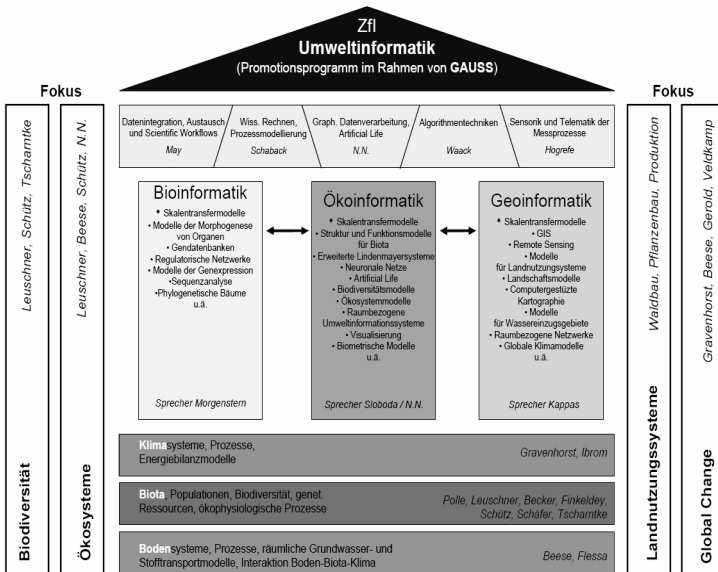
ZfI
Umweltinformatik
(Promotionsprogramm im Rahmen von GAUSS)

Fokus

Fokus

Leuschner, Schütz, Tscharntke

Biodiversität

Leuschner, Beese, Schütz, N.N.

Ökosysteme

Datenintegration, Austausch und Scientific Workflows
May

Wiss. Rechnen, Prozessmodellierung
Schaback

Graph. Datenverarbeitung, Artificial Life
N.N.

Algorithmentechniken
Waack

Sensorik und Telematik der Messprozesse
Hogrefe

Bioinformatik
• Skalentransfermodelle
• Modelle der Morphogenese von Organen
• Gendatenbanken
• Regulatorische Netzwerke
• Modelle der Genexpression
•Sequenzanalyse
•Phylogenetische Bäume
u.ä.

Sprecher Morgenstern

Ökoinformatik
• Skalentransfermodelle
• Struktur und Funktionsmodelle für Biota
• Erweiterte Lindenmayersysteme
• Neuronale Netze
• Artificial Life
• Biodiversitätsmodelle
• Ökosystemmodelle
• Raumbezogene Umweltinformationssysteme
• Visualisierung
• Biometrische Modelle
u.ä.

Sprecher Sloboda / N.N.

Geoinformatik
• Skalentransfermodelle
• GIS
• Remote Sensing
• Modelle für Landnutzungssysteme
• Landschaftsmodelle
• Computergestützte Kartographie
• Modelle für Wassereinzugsgebiete
• Raumbezogene Netzwerke
• Globale Klimamodelle
u.ä.

Sprecher Kappas

Klimasysteme, Prozesse, Energiebilanzmodelle
Gravenhorst, Ibrom

Biota Populationen, Biodiversität, genet. Ressourcen, ökophysiologische Prozesse
Polle, Leuschner, Becker, Finkeldey, Schütz, Schäfer, Tscharntke

Bodensysteme, Prozesse, räumliche Grundwasser- und Stofftransportmodelle, Interaktion Boden-Biota-Klima
Beese, Flessa

Waldbau, Pflanzenbau, Produktion

Landnutzungssysteme

Gravenhorst, Beese, Gerold, Veldkamp

Global Change